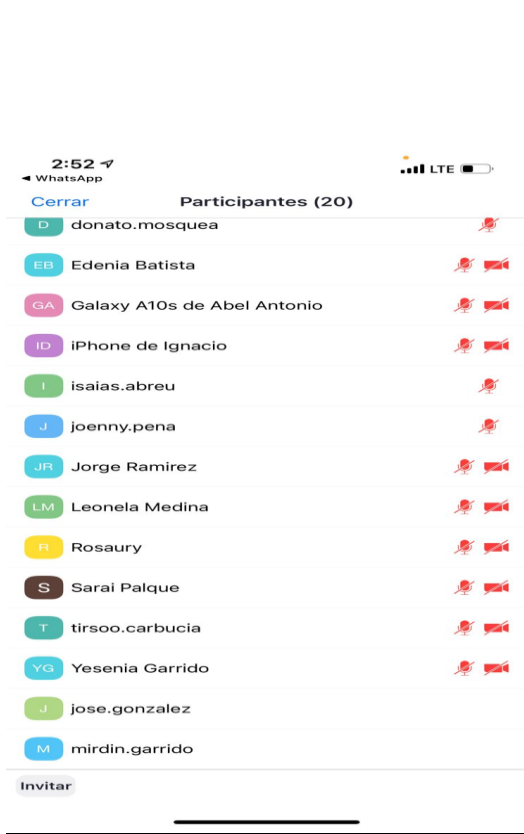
2:52
◂ WhatsApp
LTE

Cerrar
Participantes (20)

D donato.mosquea
EB Edenia Batista
GA Galaxy A10s de Abel Antonio
ID iPhone de Ignacio
I isaias.abreu
J joenny.pena
JR Jorge Ramirez
LM Leonela Medina
R Rosaury
S Sarai Palque
T tirsoo.carbucia
YG Yesenia Garrido
J jose.gonzalez
M mirdin.garrido

Invitar